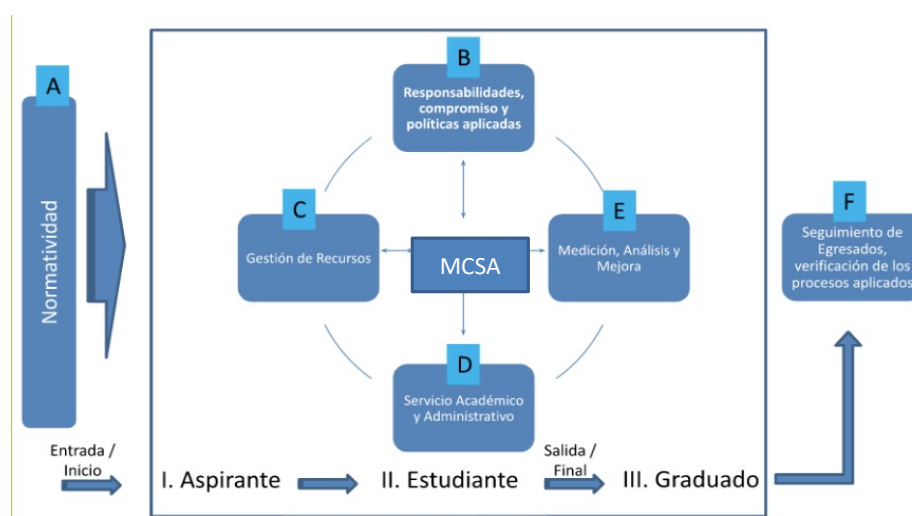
A

Normatividad

B

Responsabilidades, compromiso y políticas aplicadas

C

Gestión de Recursos

MCSA

E

Medición, Análisis y Mejora

D

Servicio Académico y Administrativo

F

Seguimiento de Egresados, verificación de los procesos aplicados

Entrada / Inicio

I. Aspirante

II. Estudiante

Salida / Final

III. Graduado